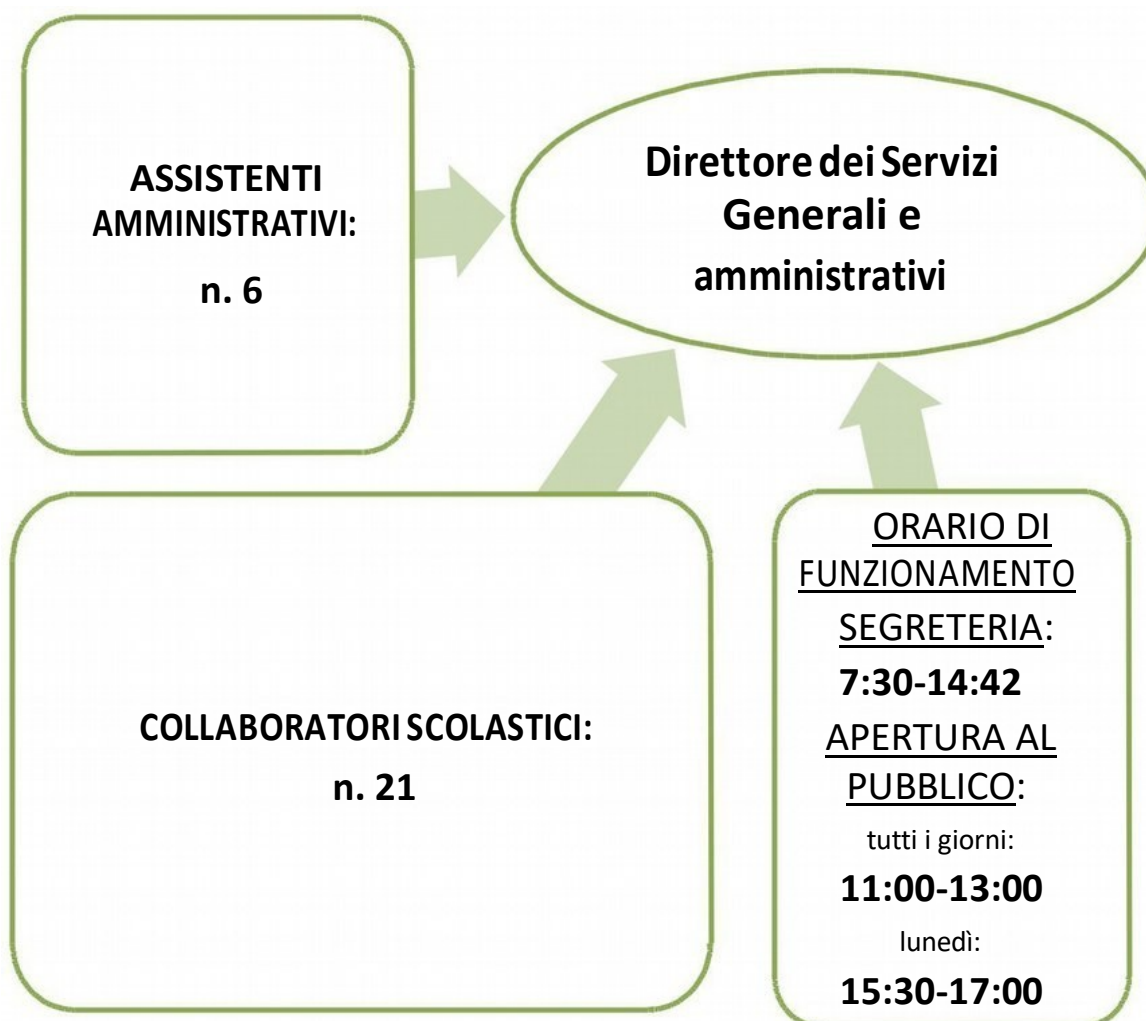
ASSISTENTI AMMINISTRATIVI:

n. 6

Direttore dei Servizi Generali e amministrativi

COLLABORATORI SCOLASTICI:

n. 21

ORARIO DI FUNZIONAMENTO SEGRETERIA:

7:30-14:42

APERTURA AL PUBBLICO:

tutti i giorni:

11:00-13:00

lunedì:

15:30-17:00